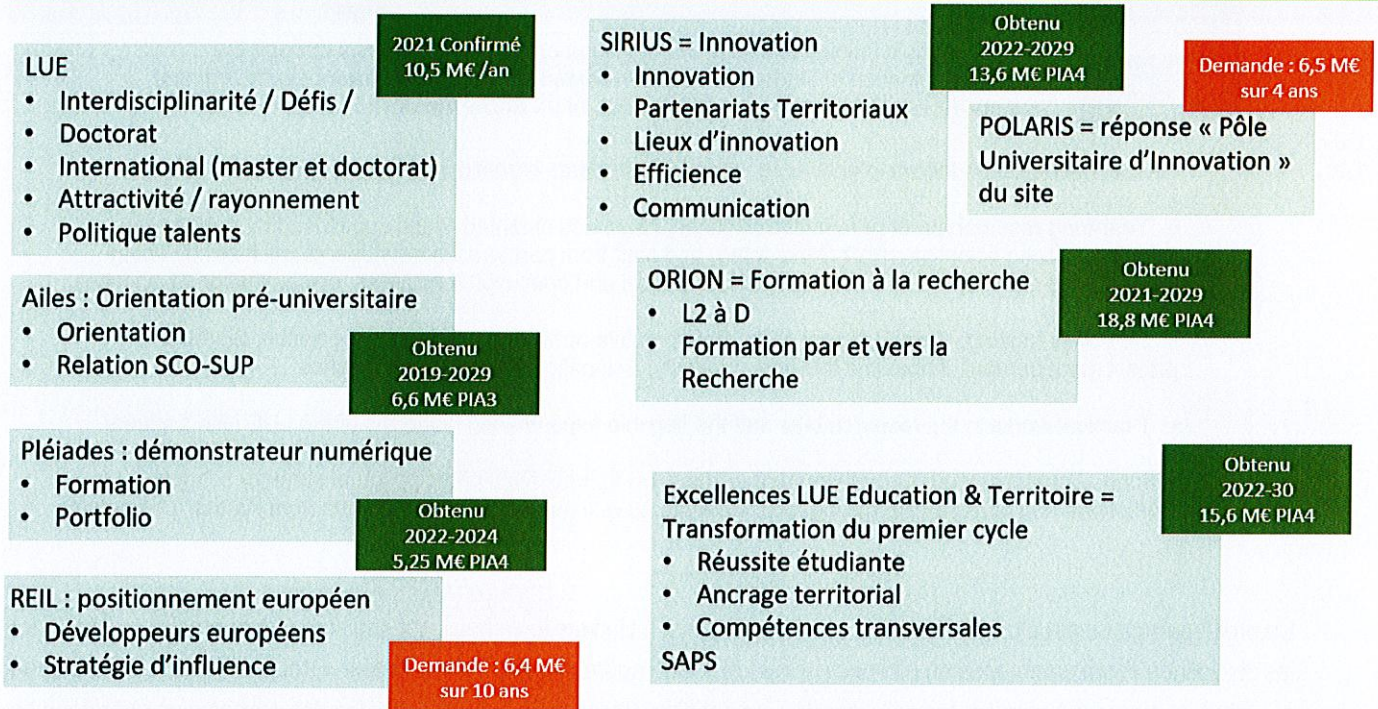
2021 Confirmé
10,5 M€ /an

LUE
• Interdisciplinarité / Défis /
• Doctorat
• International (master et doctorat)
• Attractivité / rayonnement
• Politique talents

SIRIUS = Innovation
• Innovation
• Partenariats Territoriaux
• Lieux d'innovation
• Efficience
• Communication

Obtenu
2022-2029
13,6 M€ PIA4

Demande : 6,5 M€
sur 4 ans

POLARIS = réponse « Pôle Universitaire d'Innovation » du site

Ailes : Orientation pré-universitaire
• Orientation
• Relation SCO-SUP

Obtenu
2019-2029
6,6 M€ PIA3

ORION = Formation à la recherche
• L2 à D
• Formation par et vers la Recherche

Obtenu
2021-2029
18,8 M€ PIA4

Pléiades : démonstrateur numérique
• Formation
• Portfolio

Obtenu
2022-2024
5,25 M€ PIA4

Obtenu
2022-30
15,6 M€ PIA4

Excellences LUE Education & Territoire = Transformation du premier cycle
• Réussite étudiante
• Ancrage territorial
• Compétences transversales
SAPS

REIL : positionnement européen
• Développeurs européens
• Stratégie d'influence

Demande : 6,4 M€
sur 10 ans